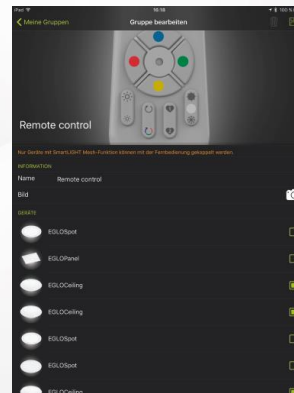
iPad
18:58
100 %
Meine Gruppen
Gruppe bearbeiten
Remote control
Nur Geräte mit SmartLIGHT Mesh-Funktion können mit der Fernbedienung gekoppelt werden.
INFORMATION
Name
Remote control
Bild
GERÄTE
EGLOSpot
EGLOPanel
EGLOCeiling
EGLOCeiling
EGLOSpot
EGLOSpot
EGLOCeiling